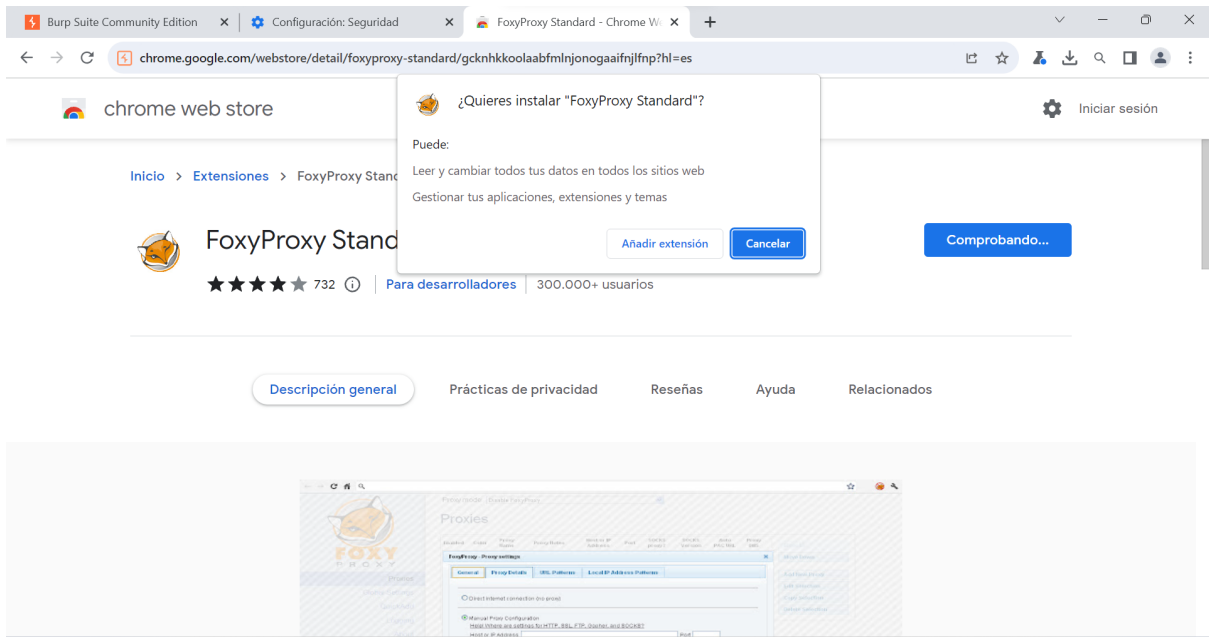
Burp Suite Community Edition × | Configuración: Seguridad × | FoxyProxy Standard - Chrome W × +

chrome.google.com/webstore/detail/foxyproxy-standard/gcknhkkoolaabfmlnjonogaaifnjlfnp?hl=es

chrome web store

Iniciar sesión

Inicio > Extensiones > FoxyProxy Stanc

FoxyProxy Stand

732 | Para desarrolladores | 300.000+ usuarios

Comprobando...

¿Quieres instalar "FoxyProxy Standard"?

Puede:

Leer y cambiar todos tus datos en todos los sitios web

Gestionar tus aplicaciones, extensiones y temas

Añadir extensión Cancelar

Descripción general Prácticas de privacidad Reseñas Ayuda Relacionados

Proxies

FOXY PROXY

FoxyProxy - Proxy settings

General Proxy Details URL Patterns Local IP Address Patterns

Direct internet connection (no proxy)

Manual Proxy Configuration

Host or IP Address: Port: